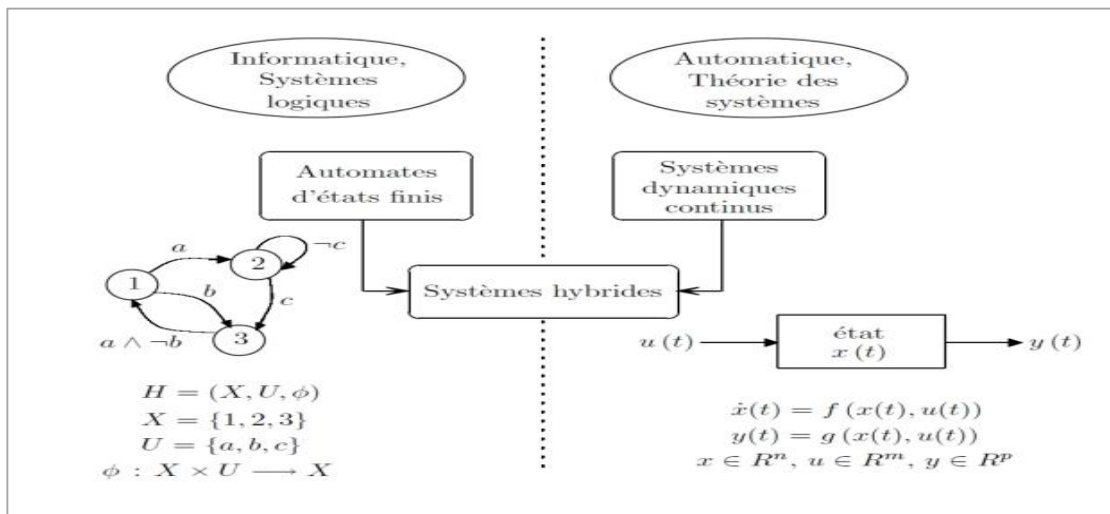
Informatique, Systèmes logiques

Automatique, Théorie des systèmes

Automates d'états finis

Systèmes dynamiques continus

Systèmes hybrides

$a$

$\neg c$

1

2

$b$

$c$

$a \wedge \neg b$

3

$u(t)$

état $x(t)$

$y(t)$

$H = (X, U, \phi)$
$X = \{1, 2, 3\}$
$U = \{a, b, c\}$
$\phi : X \times U \longrightarrow X$

$\dot{x}(t) = f(x(t), u(t))$
$y(t) = g(x(t), u(t))$
$x \in R^n, u \in R^m, y \in R^p$